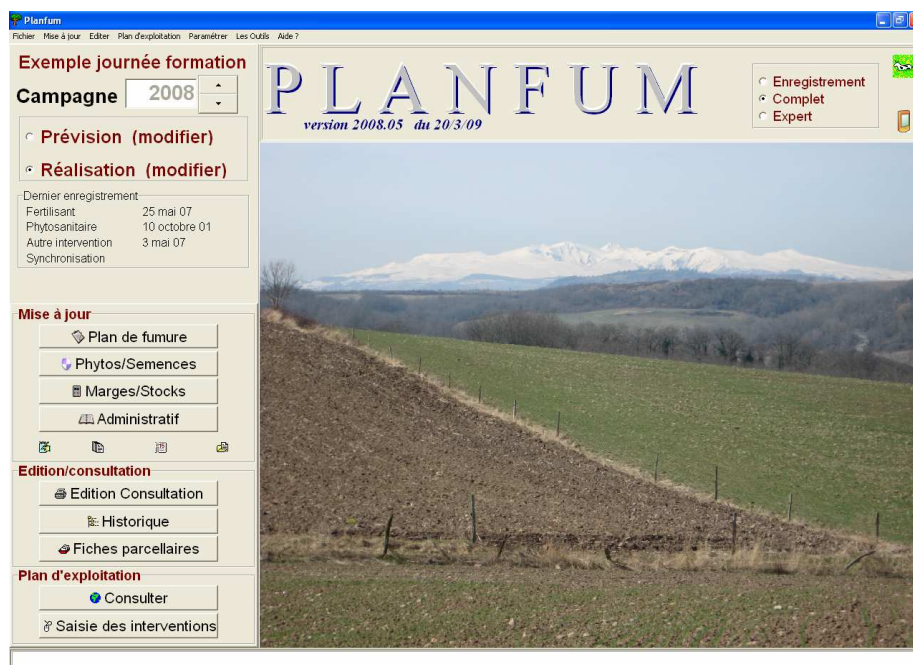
Planfum

Fichier Mise à jour Editer Plan d'exploitation Paramétrer Les Outils Aide ?

Exemple journée formation

Campagne 2008

Prévision (modifier)

Réalisation (modifier)

Dernier enregistrement
Fertilisant 25 mai 07
Phytosanitaire 10 octobre 01
Autre intervention 3 mai 07
Synchronisation

PLANFUM
version 2008.05 du 20/3/09

Enregistrement
Complet
Expert

Mise à jour
Plan de fumure
Phytos/Semences
Marges/Stocks
Administratif

Edition/consultation
Edition Consultation
Historique
Fiches parcellaires

Plan d'exploitation
Consulter
Saisie des interventions